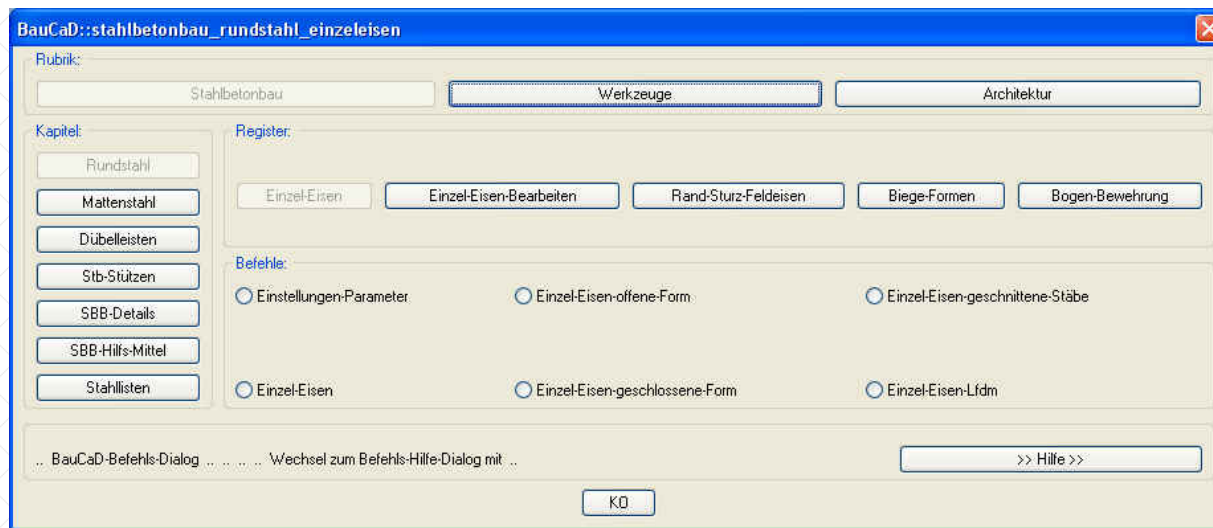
BauCaD::stahlbetonbau_rundstahl_einzeleisen

Rubrik:

Stahlbetonbau

Werkzeuge

Architektur

Kapitel:

Rundstahl

Mattenstahl

Dübelleisten

Stb-Stützen

SBB-Details

SBB-Hilfs-Mittel

Stahllisten

Register:

Einzel-Eisen

Einzel-Eisen-Bearbeiten

Rand-Sturz-Feldeisen

Biege-Formen

Bogen-Bewehrung

Befehle:

Einstellungen-Parameter

Einzel-Eisen-offene-Form

Einzel-Eisen-geschnittene-Stäbe

Einzel-Eisen

Einzel-Eisen-geschlossene-Form

Einzel-Eisen-Lfdm

.. BauCaD-Befehls-Dialog .. .. .. .. Wechsel zum Befehls-Hilfe-Dialog mit ..

>> Hilfe >>

KO